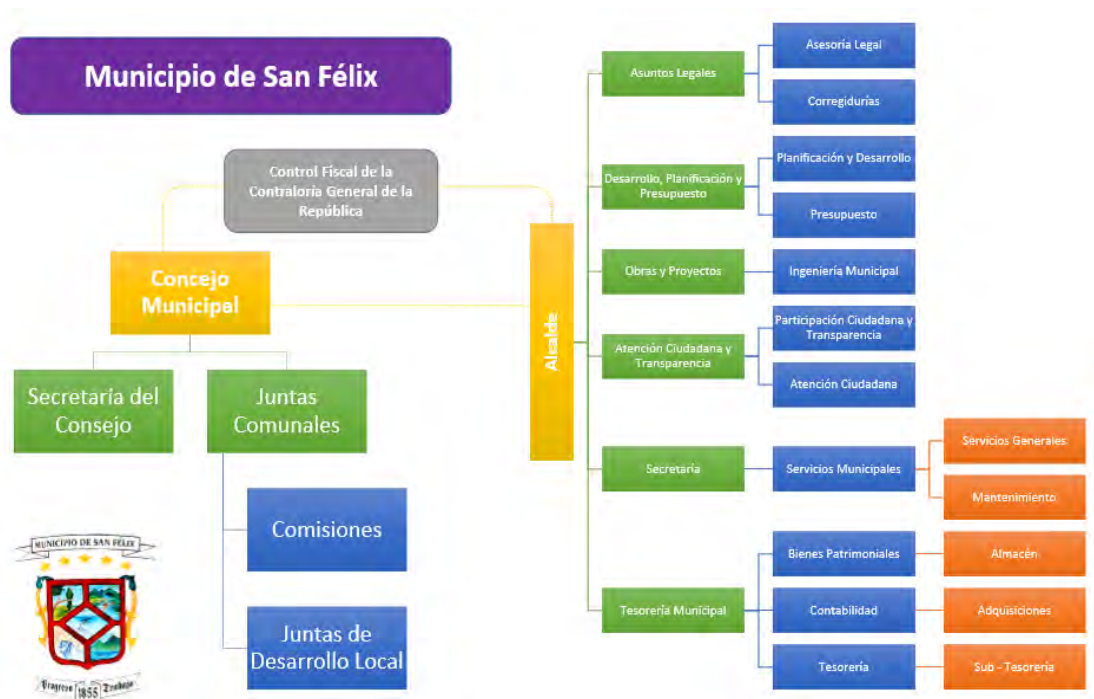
Municipio de San Félix

Control Fiscal de la Contraloría General de la República

Concejo Municipal

Secretaria del Consejo

Juntas Comunales

Comisiones

Juntas de Desarrollo Local

Alcalde

Asuntos Legales

Asesoria Legal

Corregidurías

Desarrollo, Planificación y Presupuesto

Planificación y Desarrollo

Presupuesto

Obras y Proyectos

Ingeniería Municipal

Atención Ciudadana y Transparencia

Participación Ciudadana y Transparencia

Atención Ciudadana

Secretaria

Servicios Municipales

Servicios Generales

Mantenimiento

Tesorería Municipal

Bienes Patrimoniales

Almacén

Contabilidad

Adquisiciones

Tesorería

Sub - Tesorería

MUNICIPIO DE SAN FÉLIX

Progreso 1855 Trabajo